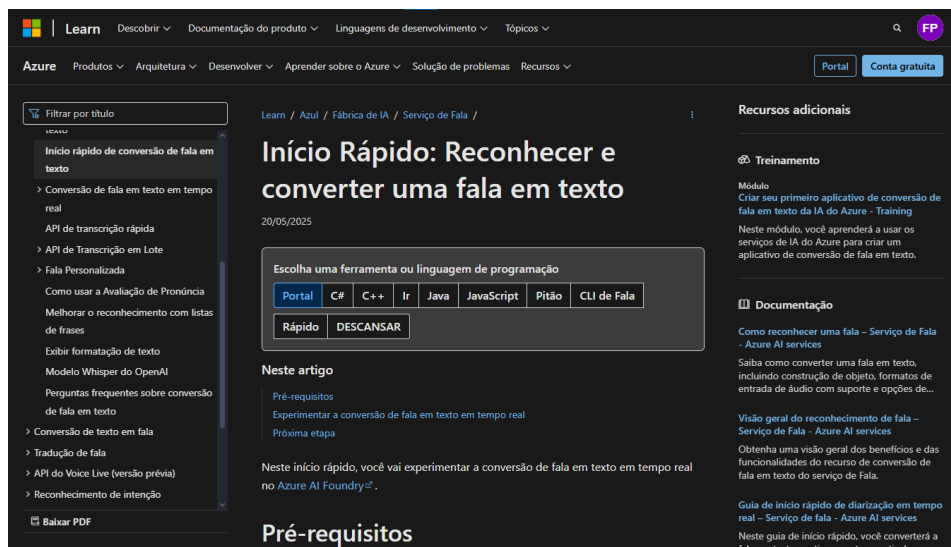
Learn Descobrir Documentação do produto Linguagens de desenvolvimento Tópicos FP

Azure Produtos Arquitetura Desenvolver Aprender sobre o Azure Solução de problemas Recursos Portal Conta gratuita

Filtrar por título
texto
Início rápido de conversão de fala em texto
Conversão de fala em texto em tempo real
API de transcrição rápida
API de Transcrição em Lote
Fala Personalizada
Como usar a Avaliação de Pronúncia
Melhorar o reconhecimento com listas de frases
Exibir formatação de texto
Modelo Whisper do OpenAI
Perguntas frequentes sobre conversão de fala em texto
Conversão de texto em fala
Tradução de fala
API do Voice Live (versão prévia)
Reconhecimento de intenção
Baixar PDF

Learn / Azul / Fábrica de IA / Serviço de Fala /

Início Rápido: Reconhecer e converter uma fala em texto

20/05/2025

Escolha uma ferramenta ou linguagem de programação
Portal C# C++ Ir Java JavaScript Pitão CLI de Fala Rápido DESCANSAR

Neste artigo
Pré-requisitos
Experimentar a conversão de fala em texto em tempo real
Próxima etapa

Neste início rápido, você vai experimentar a conversão de fala em texto em tempo real no Azure AI Foundry.

Pré-requisitos

Recursos adicionais

Treinamento
Módulo
Criar seu primeiro aplicativo de conversão de fala em texto da IA do Azure - Training
Neste módulo, você aprenderá a usar os serviços de IA do Azure para criar um aplicativo de conversão de fala em texto.

Documentação
Como reconhecer uma fala – Serviço de Fala - Azure AI services
Saiba como converter uma fala em texto, incluindo construção de objeto, formatos de entrada de áudio com suporte e opções de...
Visão geral do reconhecimento de fala – Serviço de Fala - Azure AI services
Obtenha uma visão geral dos benefícios e das funcionalidades do recurso de conversão de fala em texto do serviço de Fala.
Guia de início rápido de diarização em tempo real – Serviço de Fala - Azure AI services
Neste guia de início rápido, você converterá a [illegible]